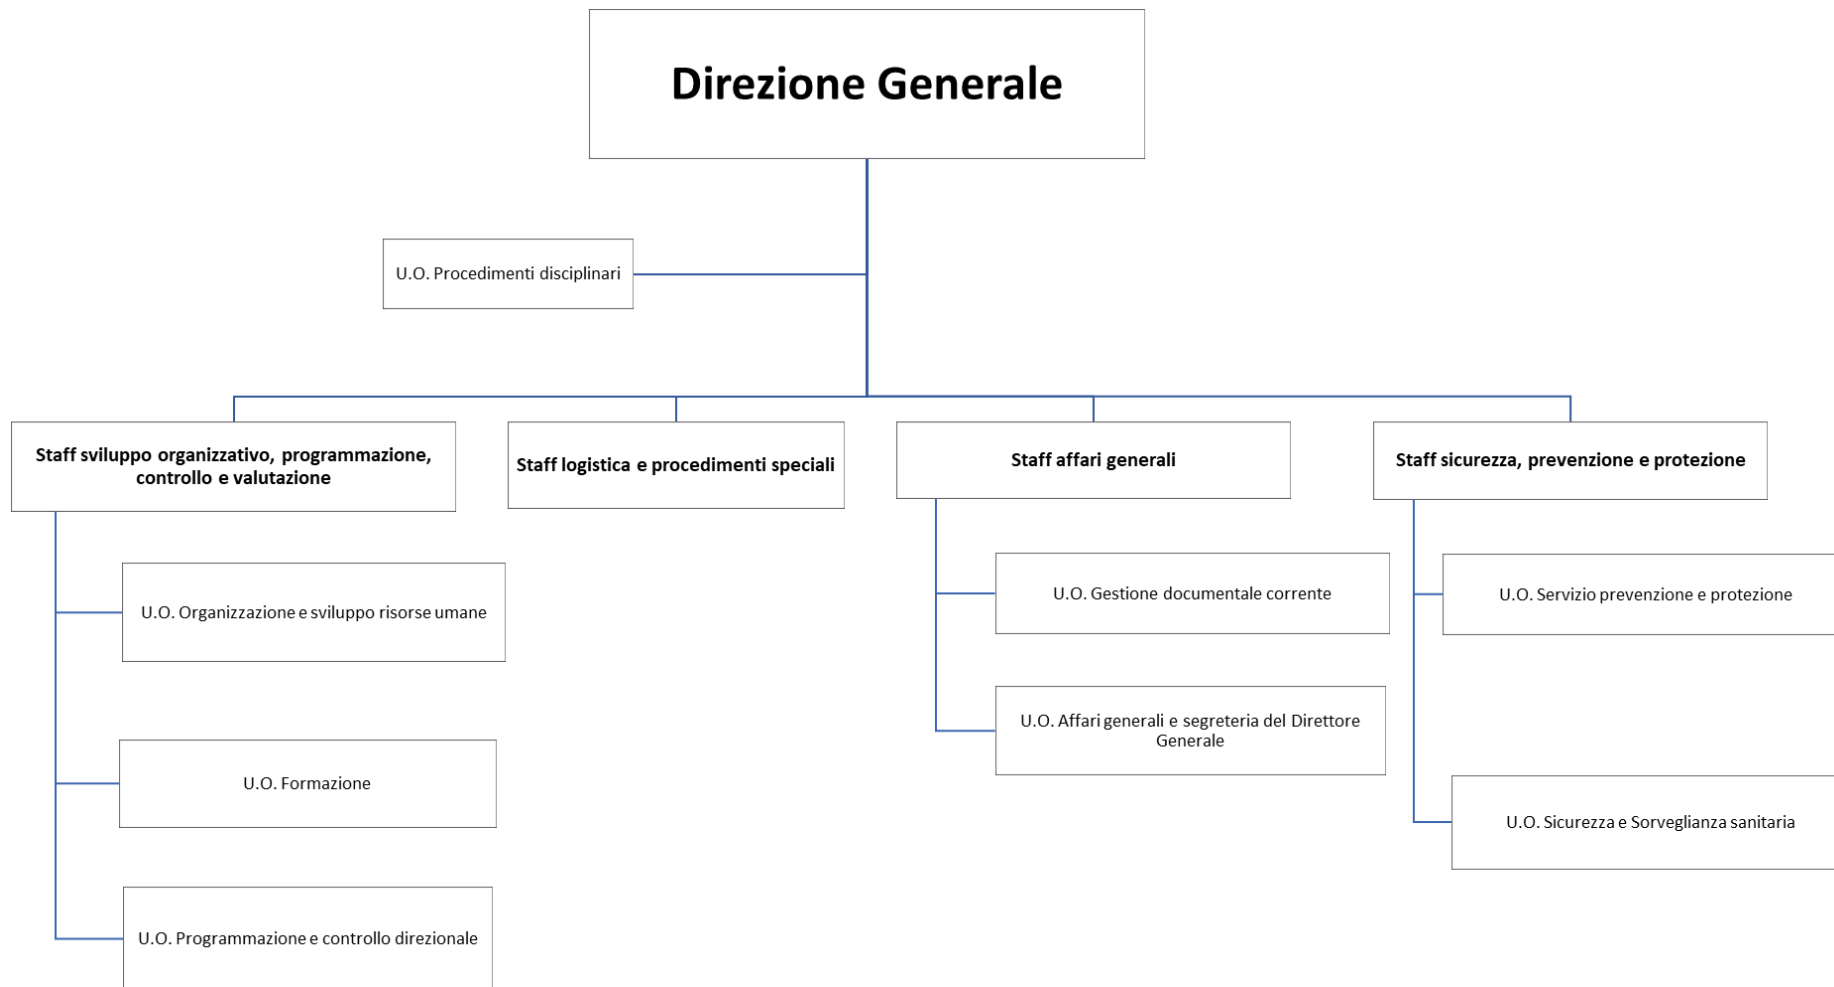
Direzione Generale

U.O. Procedimenti disciplinari

Staff sviluppo organizzativo, programmazione, controllo e valutazione

U.O. Organizzazione e sviluppo risorse umane

U.O. Formazione

U.O. Programmazione e controllo direzionale

Staff logistica e procedimenti speciali

Staff affari generali

U.O. Gestione documentale corrente

U.O. Affari generali e segreteria del Direttore Generale

Staff sicurezza, prevenzione e protezione

U.O. Servizio prevenzione e protezione

U.O. Sicurezza e Sorveglianza sanitaria